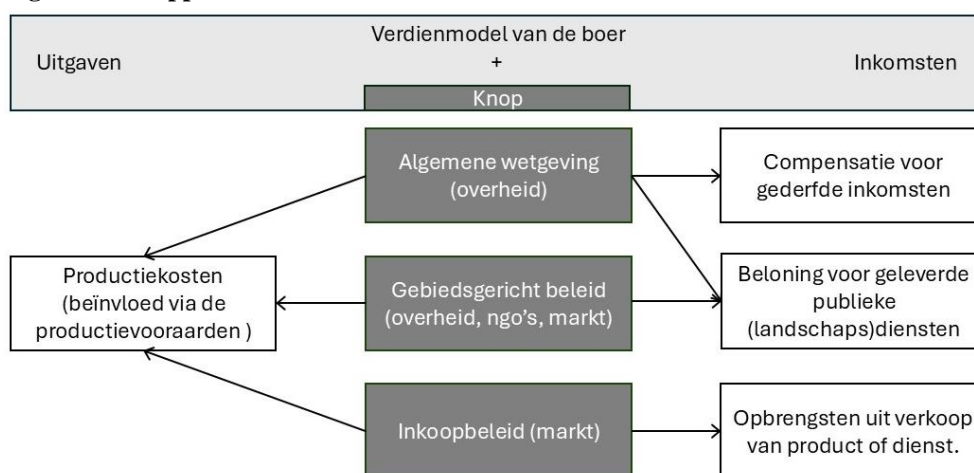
Uitgaven

Verdienmodel van de boer
+

Inkomsten

Knop

Algemene wetgeving (overheid)

Compensatie voor gederfde inkomsten

Productiekosten (beïnvloed via de productievooraarden )

Gebiedsgericht beleid (overheid, ngo's, markt)

Beloning voor geleverde publieke (landschaps)diensten

Inkoopbeleid (markt)

Opbrengsten uit verkoop van product of dienst.